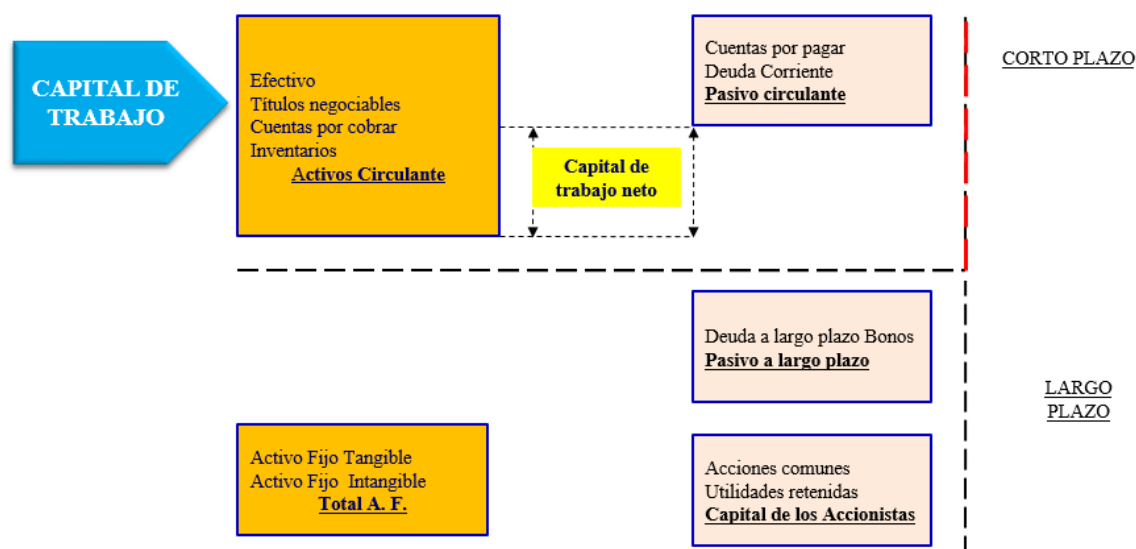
CAPITAL DE TRABAJO

Efectivo
Títulos negociables
Cuentas por cobrar
Inventarios
Activos Circulante

Capital de trabajo neto

Cuentas por pagar
Deuda Corriente
Pasivo circulante

CORTO PLAZO

Deuda a largo plazo Bonos
Pasivo a largo plazo

LARGO PLAZO

Activo Fijo Tangible
Activo Fijo Intangible
Total A. F.

Acciones comunes
Utilidades retenidas
Capital de los Accionistas